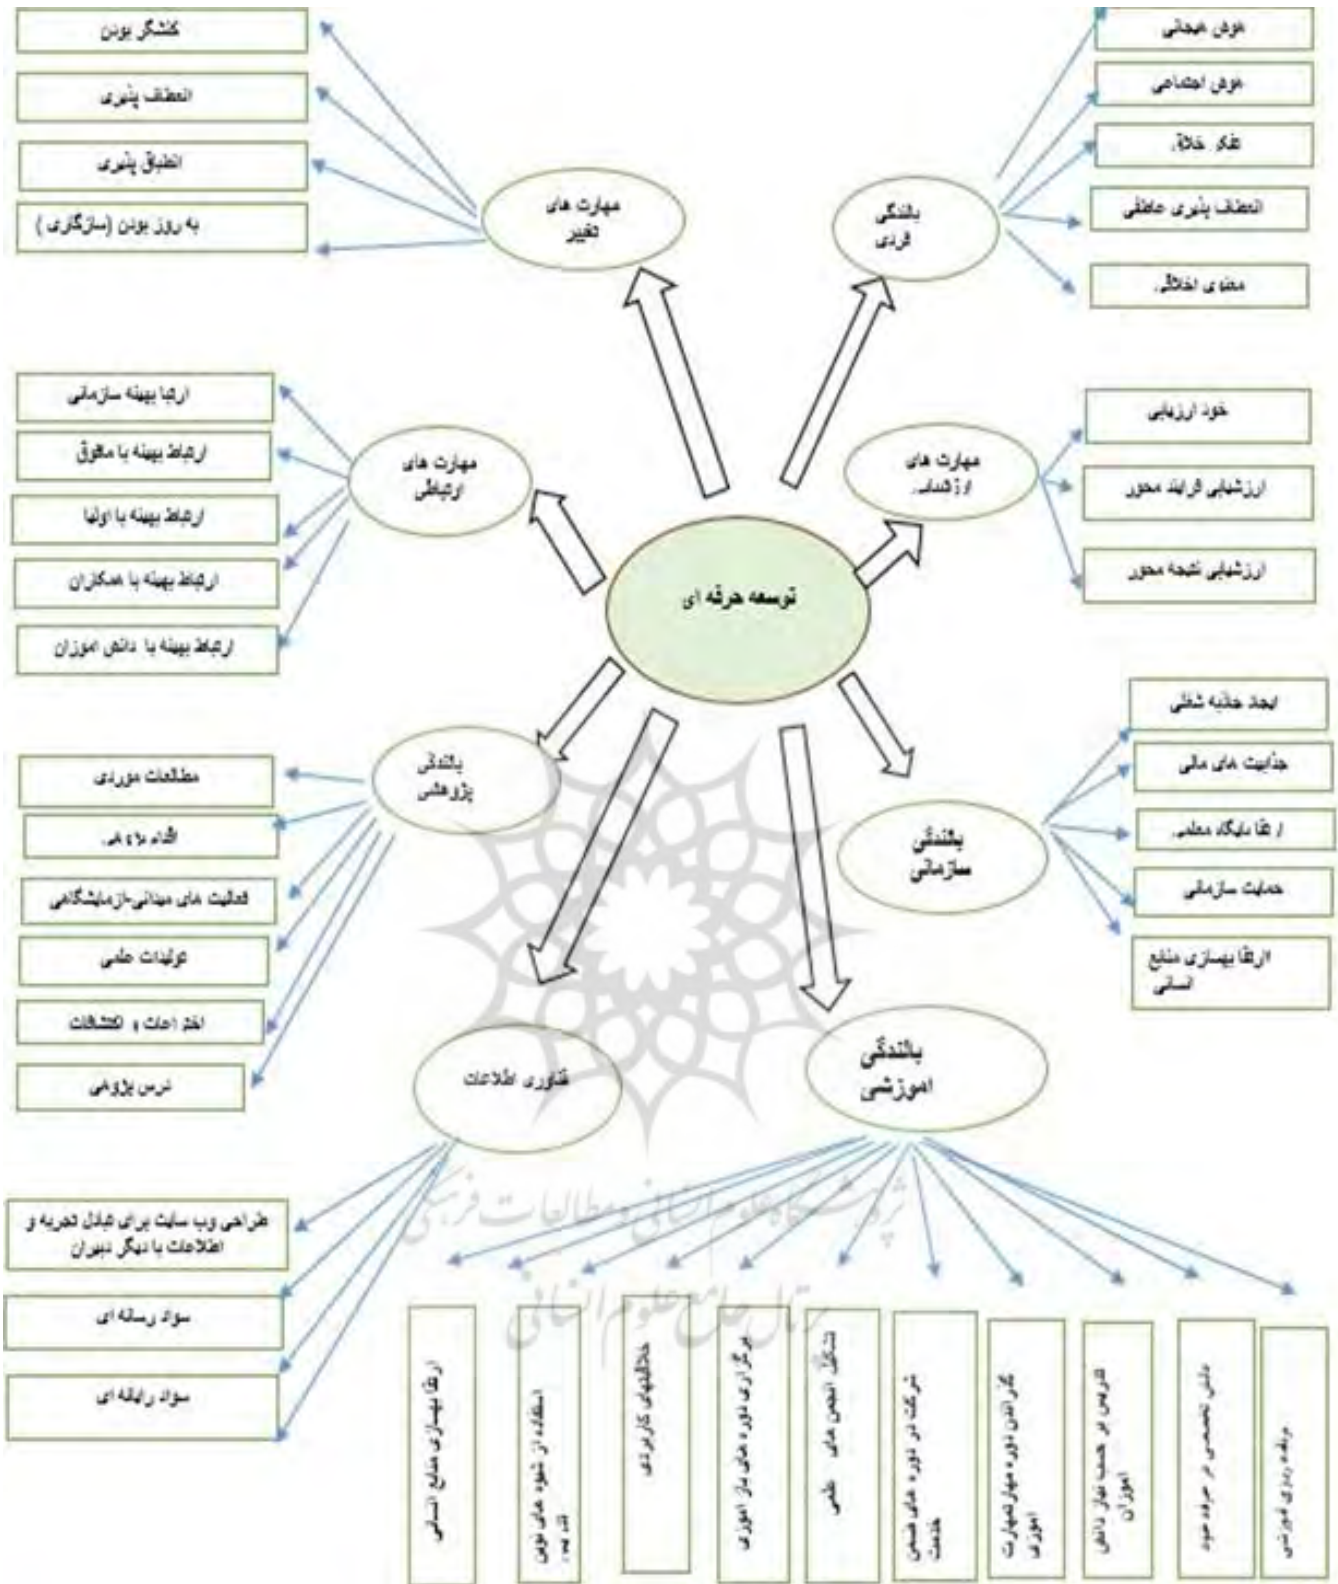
توسعه حرفه ای

مهارت های تغییر

کنشگر بودن

انعطاف پذیری

انطباق پذیری

به روز بودن (سازگاری )

بالندگی فردی

هوش هیجانی

هوش اجتماعی

تفکر خلاق

انعطاف پذیری عاطفی

معنوی اخلاقی

مهارت های ارتباطی

ارتبا بهینه سازمانی

ارتباط بهینه با مافوق

ارتباط بهینه با اولیا

ارتباط بهینه با همکاران

ارتباط بهینه با دانش اموزان

مهارت های ارزشیابی

خود ارزیابی

ارزشیابی فرایند محور

ارزشیابی نتیجه محور

بالندگی پژوهشی

مطالعات موردی

اقدام پژوهی

فعالیت های میدانی-آزمایشگاهی

تولیدات علمی

اختراعات و اکتشافات

درس پژوهی

بالندگی سازمانی

ایجاد جاذبه شغلی

جذابیت های مالی

ارتقا جایگاه معلمی

حمایت سازمانی

ارتقا بهسازی منابع انسانی

فناوری اطلاعات

طراحی وب سایت برای تبادل تجربه و اطلاعات با دیگر دبیران

سواد رسانه ای

سواد رایانه ای

بالندگی اموزشی

ارتقا بهسازی منابع انسانی

استفاده از شیوه های نوین تدریس

کارگاههای کاربردی

برگزاری دوره های باز اموزی

تشکیل انجمن های علمی

شرکت در دوره های ضمن خدمت

گذراندن دوره مهارتمهارت آموزی

تدریس بر حسب نیاز دانش اموزان

دانش تخصصی در حرفه خود

برنامه ریزی آموزشی